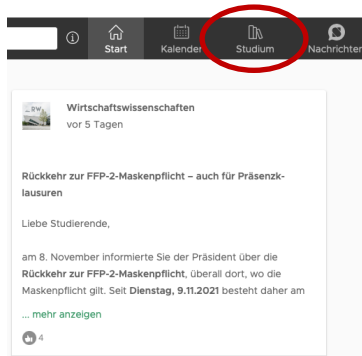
Start Kalender Studium Nachrichten

Wirtschaftswissenschaften
vor 5 Tagen

Rückkehr zur FFP-2-Maskenpflicht – auch für Präsenzklausuren

Liebe Studierende,

am 8. November informierte Sie der Präsident über die Rückkehr zur FFP-2-Maskenpflicht, überall dort, wo die Maskenpflicht gilt. Seit Dienstag, 9.11.2021 besteht daher am

... mehr anzeigen

4